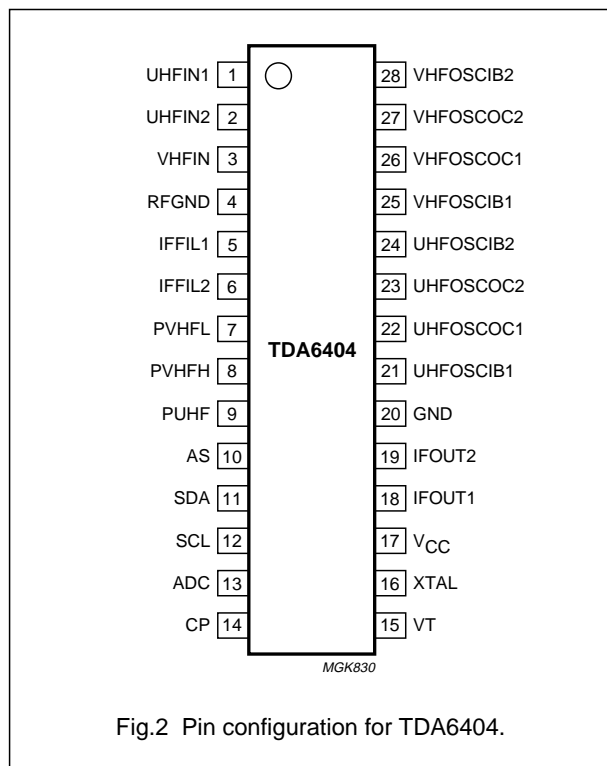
UHFIN1 1
UHFIN2 2
VHFIN 3
RFGND 4
IFFIL1 5
IFFIL2 6
PVHFL 7
PVHFH 8
PUHF 9
AS 10
SDA 11
SCL 12
ADC 13
CP 14

TDA6404

28 VHFOSCIB2
27 VHFOSCOC2
26 VHFOSCOC1
25 VHFOSCIB1
24 UHFOSCIB2
23 UHFOSCOC2
22 UHFOSCOC1
21 UHFOSCIB1
20 GND
19 IFOUT2
18 IFOUT1
17 $V_{CC}$
16 XTAL
15 VT

MGK830

Fig.2 Pin configuration for TDA6404.